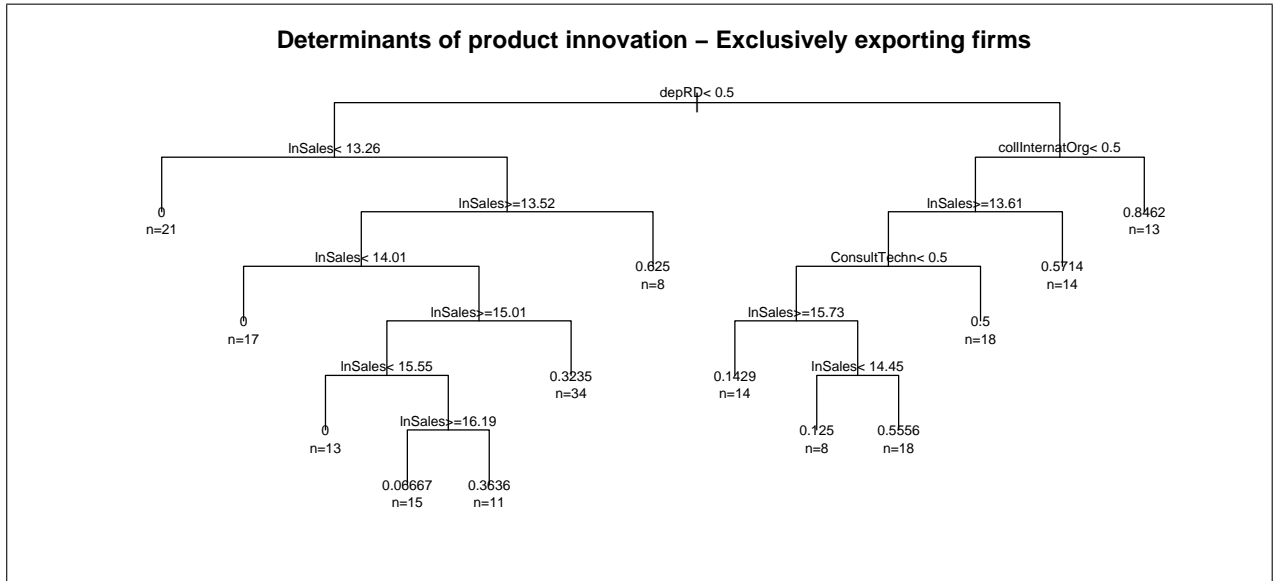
Determinants of product innovation – Exclusively exporting firms

depRD< 0.5

lnSales< 13.26

0
n=21

lnSales>=13.52

lnSales< 14.01

0
n=17

lnSales>=15.01

lnSales< 15.55

0
n=13

lnSales>=16.19

0.06667
n=15

0.3636
n=11

0.3235
n=34

0.625
n=8

collInternatOrg< 0.5

lnSales>=13.61

ConsultTechn< 0.5

lnSales>=15.73

0.1429
n=14

lnSales< 14.45

0.125
n=8

0.5556
n=18

0.5
n=18

0.5714
n=14

0.8462
n=13